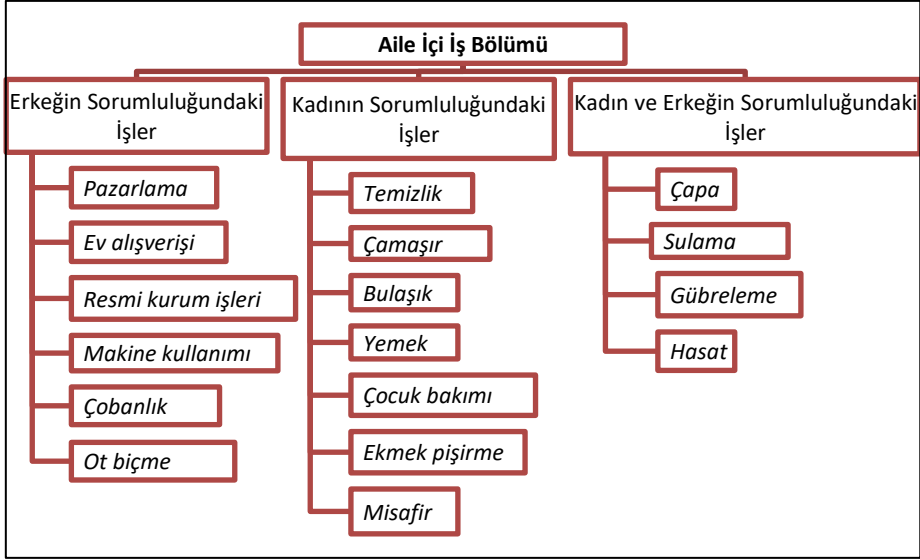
Aile İçi İş Bölümü

Erkeğin Sorumluluğundaki İşler

Pazarlama

Ev alışverişi

Resmi kurum işleri

Makine kullanımı

Çobanlık

Ot biçme

Kadının Sorumluluğundaki İşler

Temizlik

Çamaşır

Bulaşık

Yemek

Çocuk bakımı

Ekmek pişirme

Misafir

Kadın ve Erkeğin Sorumluluğundaki İşler

Çapa

Sulama

Gübreleme

Hasat